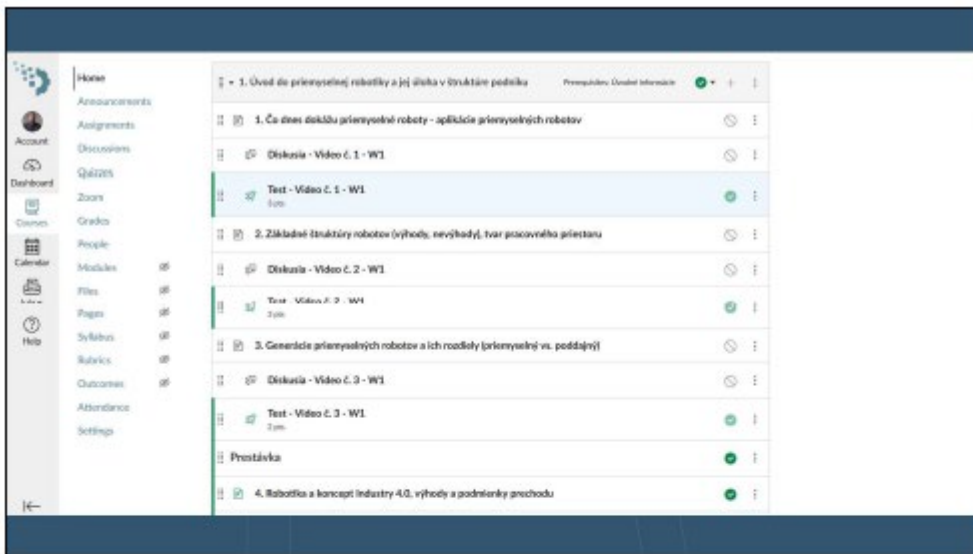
Account
Dashboard
Courses
Calendar
Inbox
Help

Home
Announcements
Assignments
Discussions
Quizzes
Zoom
Grades
People
Modules
Files
Pages
Syllabus
Rubrics
Outcomes
Attendance
Settings

1. Úvod do priemyselnej robotiky a jej úloha v štruktúre podniku
Prerequisites: Úvodné informácie

1. Čo dnes dokážu priemyselné roboty - aplikácie priemyselných robotov

Diskusia - Video č. 1 - W1

Test - Video č. 1 - W1
3 pts

2. Základné štruktúry robotov (výhody, nevýhody), tvar pracovného priestoru

Diskusia - Video č. 2 - W1

Test - Video č. 2 - W1
3 pts

3. Generácie priemyselných robotov a ich rozdiely (priemyselný vs. poddajný)

Diskusia - Video č. 3 - W1

Test - Video č. 3 - W1
2 pts

Prestávka

4. Robotika a koncept Industry 4.0, výhody a podmienky prechodu